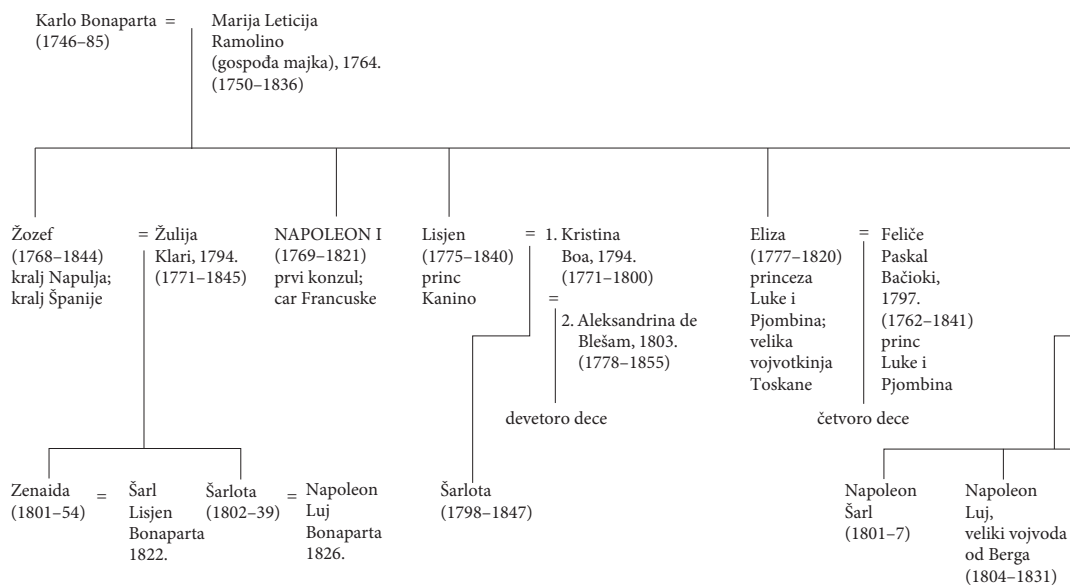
Karlo Bonaparta = Marija Leticija Ramolino (gospođa majka), 1764.
(1746–85) (1750–1836)

Žozef (1768–1844) kralj Napulja; kralj Španije
= Žulija Klari, 1794. (1771–1845)

NAPOLEON I (1769–1821) prvi konzul; car Francuske

Lisjen (1775–1840) princ Kanino
= 1. Kristina Boa, 1794. (1771–1800)
= 2. Aleksandrina de Blešam, 1803. (1778–1855)

devetoro dece

Eliza (1777–1820) princeza Luke i Pjombina; velika vojvotkinja Toskane
= Feliče Paskal Bačioki, 1797. (1762–1841) princ Luke i Pjombina

četvoro dece

Zenaida (1801–54) = Šarl Lisjen Bonaparta 1822.

Šarlota (1802–39) = Napoleon Luj Bonaparta 1826.

Šarlota (1798–1847)

Napoleon Šarl (1801–7)

Napoleon Luj, veliki vojvoda od Berga (1804–1831)